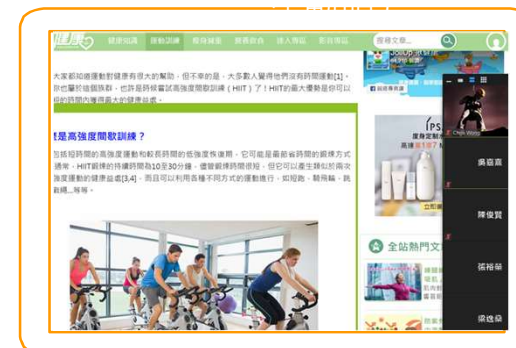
健康知識 運動訓練 飲食健康 營養飲食 達人專欄 影音頻道

搜尋文章...

大家都知道運動對健康有很大的幫助，但不幸的是，大多數人覺得他們沒有時間運動[1]，你也屬於這個族群，也許是時候嘗試高強度間歇訓練（HIIT）了！HIIT的最大優勢是你可以很的時間內獲得最大的健康益處。

是高強度間歇訓練？

包括短時間的高強度運動和較長時間的低強度恢復期。它可能是最省時的鍛煉方式通常，HIIT鍛煉的持續時間為10至30分鐘。儘管鍛煉時間很短，但它可以產生類似於兩次強度運動的健康益處[3,4]，而且可以利用各種不同方式的運動進行，如跑步、騎飛輪、跳跳繩...等等。

全站熱門文

IPS

高達 $18$

立即

Chih Wei

吳嘉嘉

陳俊賢

張裕榮

梁逸燊